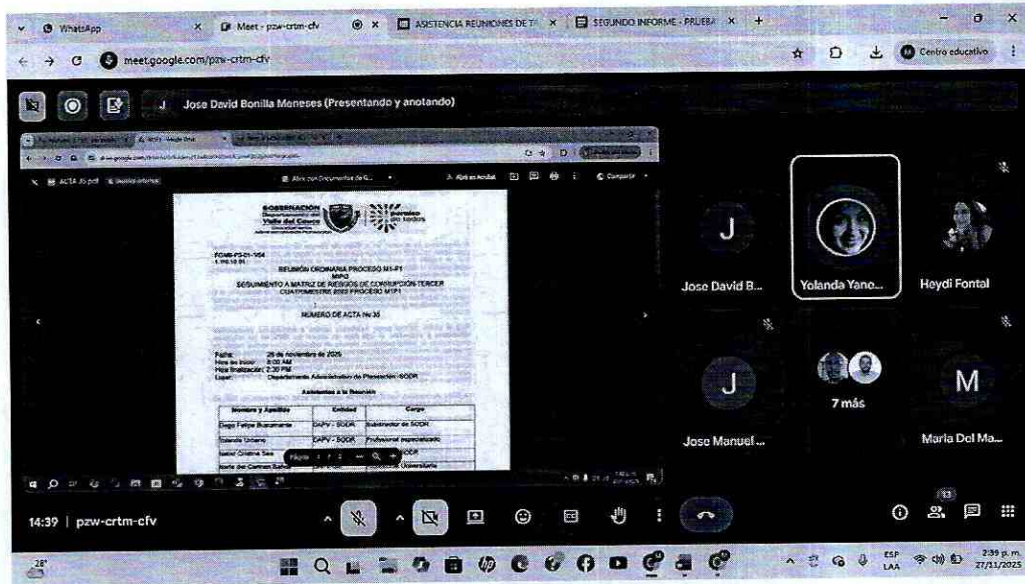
WhatsApp
Meet - pzw-crtm-cfv
ASISTENCIA REUNIONES DE T
SEGUNDO INFORME - PRUEBA
meet.google.com/pzw-crtm-cfv
Centro educativo

J Jose David Bonilla Meneses (Presentando y anotando)

ACTA 35.pdf
Abrir con Documentos de G...
Compartir

GOBERNACIÓN Valle del Cauca
paraíso para todos

FOMB-PS-01-004
REUNIÓN ORDINARIA PROCESO M1-P1
MIPG
SEGUIMIENTO A MATRIZ DE RIESGOS DE CORRUPCIÓN TERCER CUATRIMESTRE 2025 PROCESO M1P1

NUMERO DE ACTA No 35

Fecha: 26 de noviembre de 2025
Hora de inicio: 8:00 AM
Hora finalización: 2:30 PM
Lugar: Departamento Administrativo de Planeación -SODR

Asistentes a la Reunión

| Nombre y Apellido | Entidad | Cargo |
|---|---|---|
| Diego Felipe Bustamante | DAPV - SODR | Subdirector de SODR |
| Yolanda Urbano | DAPV - SODR | Profesional especializado |
| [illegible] | DAPV - SODR | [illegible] |
| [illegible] | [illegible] | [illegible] Universitario |

J Jose David B...
Yolanda Yano...
Heydi Fontal
J Jose Manuel ...
7 más
M Maria Del Ma...

14:39 | pzw-crtm-cfv

28°
ESP LAA
2:39 p. m.
27/11/2025